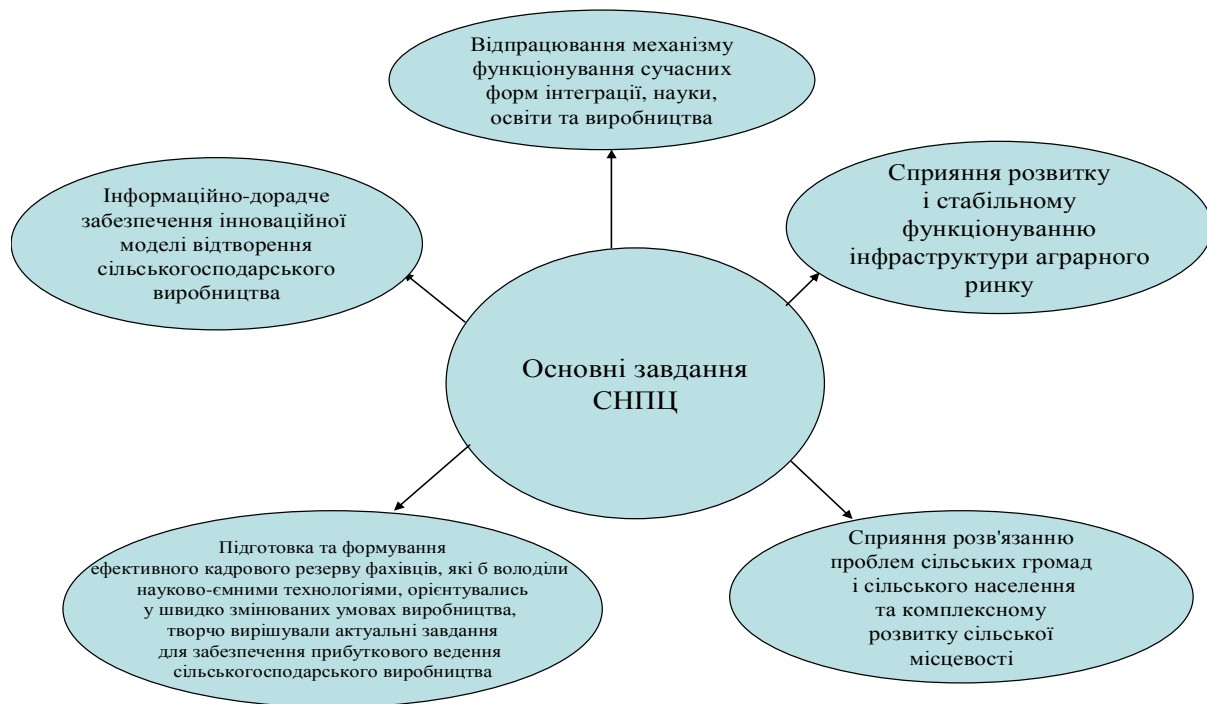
Відпрацювання механізму функціонування сучасних форм інтеграції, науки, освіти та виробництва

Інформаційно-дорадче забезпечення інноваційної моделі відтворення сільськогосподарського виробництва

Сприяння розвитку і стабільному функціонуванню інфраструктури аграрного ринку

Основні завдання СНПЦ

Підготовка та формування ефективного кадрового резерву фахівців, які б володіли науково-ємними технологіями, орієнтувались у швидко змінюваних умовах виробництва, творчо вирішували актуальні завдання для забезпечення прибуткового ведення сільськогосподарського виробництва

Сприяння розв'язанню проблем сільських громад і сільського населення та комплексному розвитку сільської місцевості